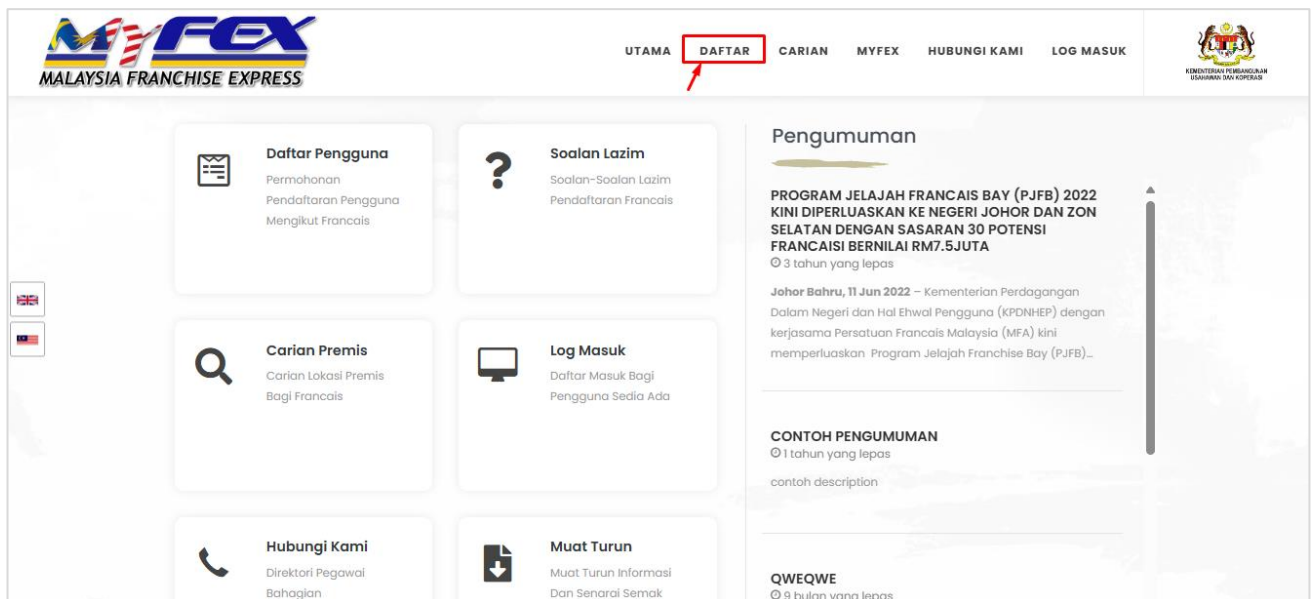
MYFEX
MALAYSIA FRANCHISE EXPRESS

UTAMA DAFTAR CARIAN MYFEX HUBUNGI KAMI LOG MASUK

KEMENTERIAN PEMBANGUNAN USAHAWAN DAN KOPERASI

Daftar Pengguna
Permohonan Pendaftaran Pengguna Mengikut Francais

Soalan Lazim
Soalan-Soalan Lazim Pendaftaran Francais

Carian Premis
Carian Lokasi Premis Bagi Francais

Log Masuk
Daftar Masuk Bagi Pengguna Sedia Ada

Hubungi Kami
Direktori Pegawai Bahagian

Muat Turun
Muat Turun Informasi Dan Senarai Semak

Pengumuman

PROGRAM JELAJAH FRANCAIS BAY (PJFB) 2022 KINI DIPERLUASKAN KE NEGERI JOHOR DAN ZON SELATAN DENGAN SASARAN 30 POTENSI FRANCAISI BERNILAI RM7.5JUTA
3 tahun yang lepas

Johor Bahru, 11 Jun 2022 – Kementerian Perdagangan Dalam Negeri dan Hal Ehwal Pengguna (KPDNHEP) dengan kerjasama Persatuan Francais Malaysia (MFA) kini memperluaskan Program Jelajah Franchise Bay (PJFB)...

CONTOH PENGUMUMAN
1 tahun yang lepas

contoh description

QWEQWE
9 bulan yang lepas